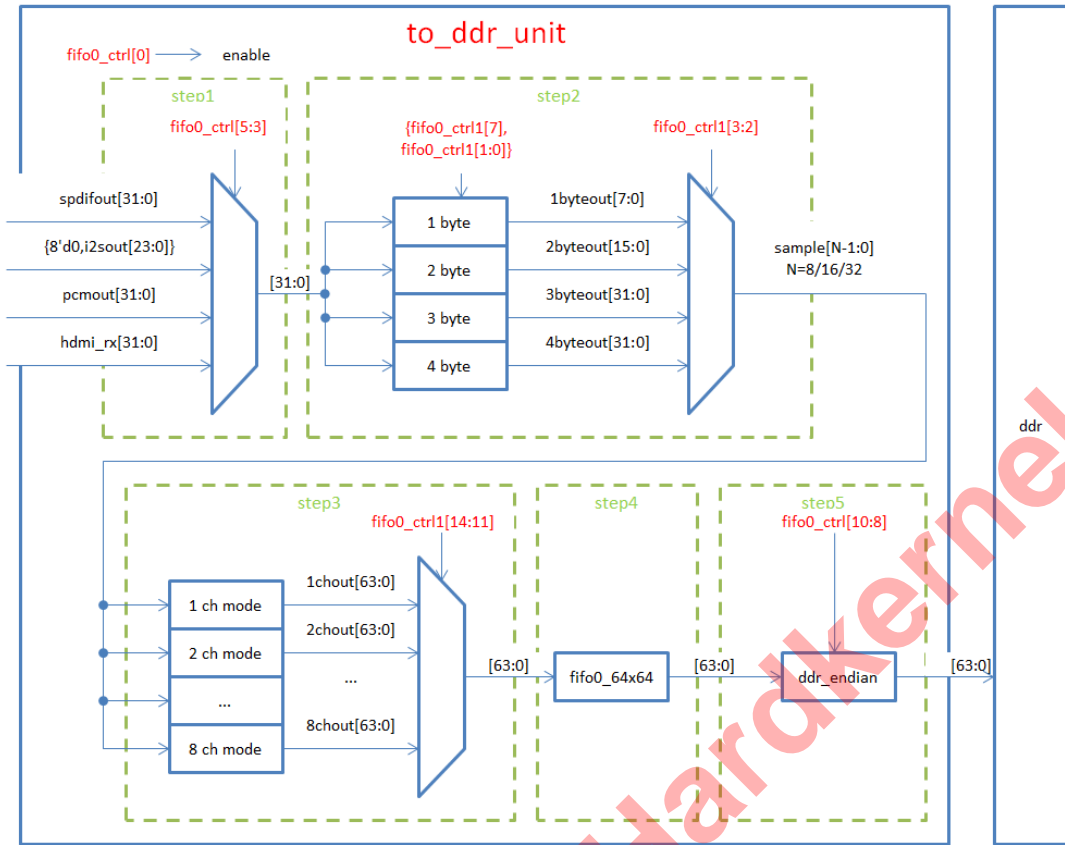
to_ddr_unit

fifo0_ctrl[0] enable

step1

fifo0_ctrl[5:3]

spdifout[31:0]

{8'd0,i2sout[23:0]}

pcmout[31:0]

hdmi_rx[31:0]

[31:0]

step2

{fifo0_ctrl1[7], fifo0_ctrl1[1:0]}

fifo0_ctrl1[3:2]

1 byte

2 byte

3 byte

4 byte

1byteout[7:0]

2byteout[15:0]

3byteout[31:0]

4byteout[31:0]

sample[N-1:0]
N=8/16/32

ddr

step3

fifo0_ctrl1[14:11]

1 ch mode

2 ch mode

...

8 ch mode

1chout[63:0]

2chout[63:0]

...

8chout[63:0]

[63:0]

step4

fifo0_64x64

[63:0]

step5

fifo0_ctrl[10:8]

ddr_endian

[63:0]

hardkernel